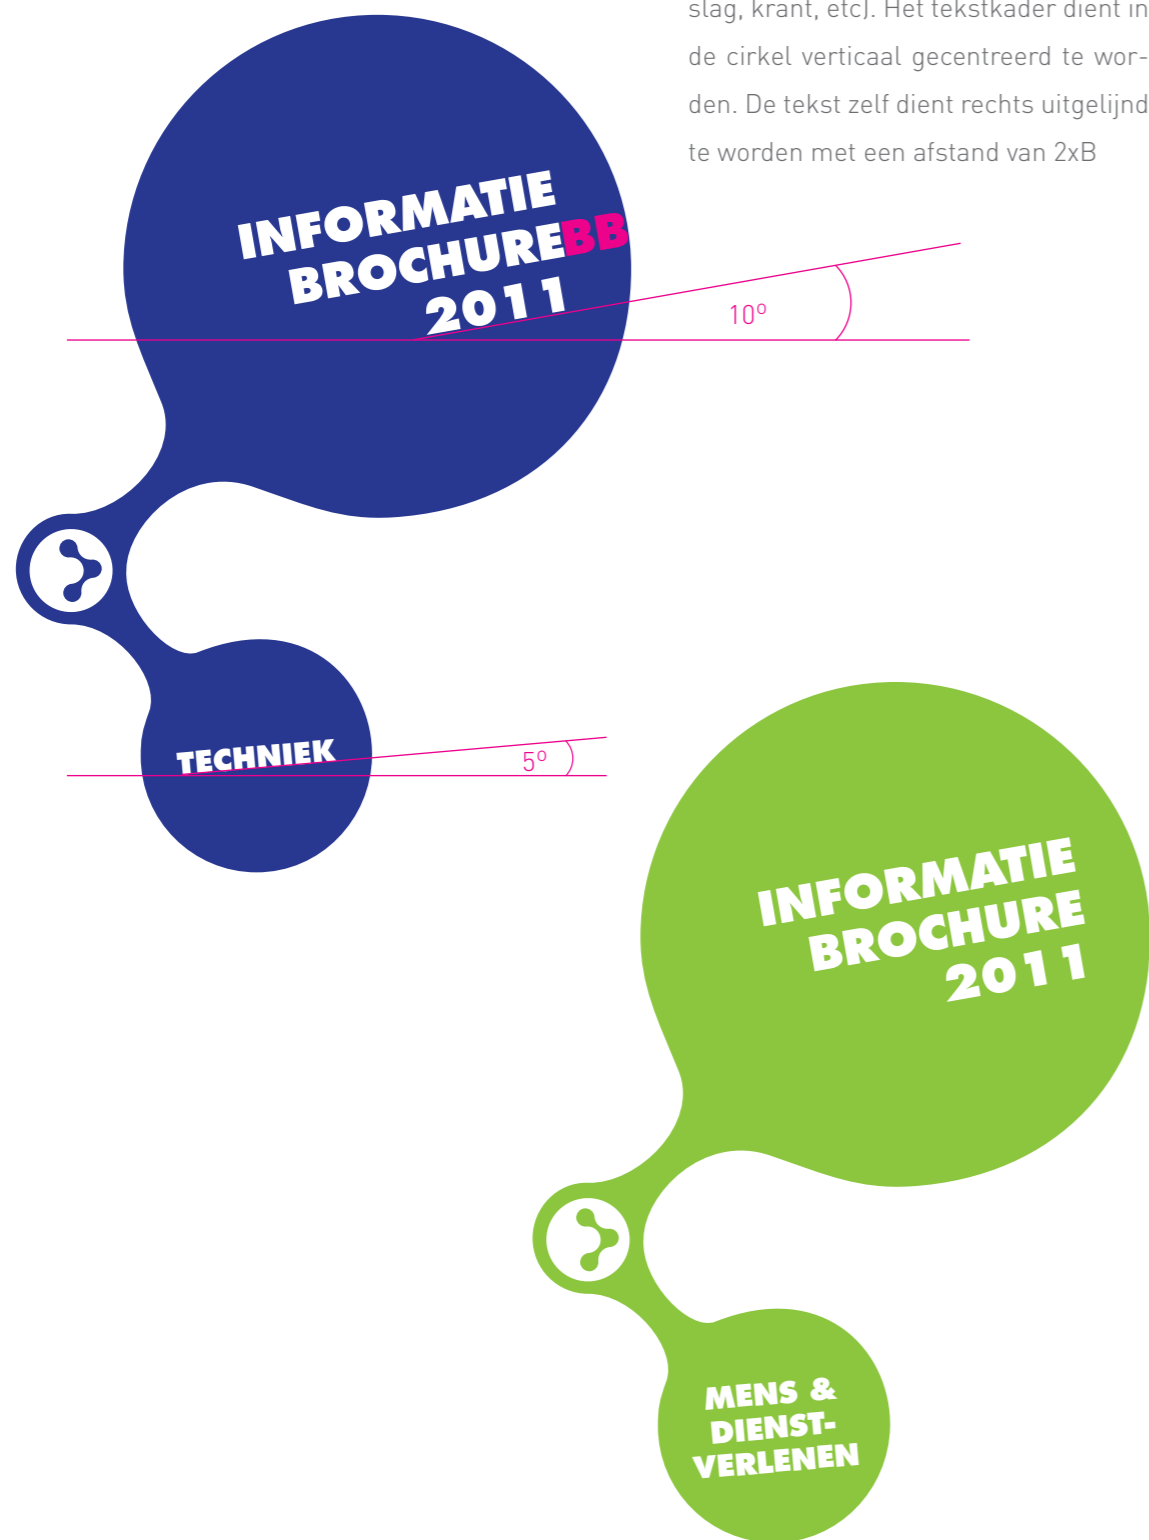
slag, krant, etc). Het tekstkader dient in de cirkel verticaal gecentreerd te worden. De tekst zelf dient rechts uitgelijnd te worden met een afstand van 2xB

INFORMATIE
BROCHUREBB
2011

10°

TECHNIEK

5°

INFORMATIE
BROCHURE
2011

MENS &
DIENST-
VERLENEN